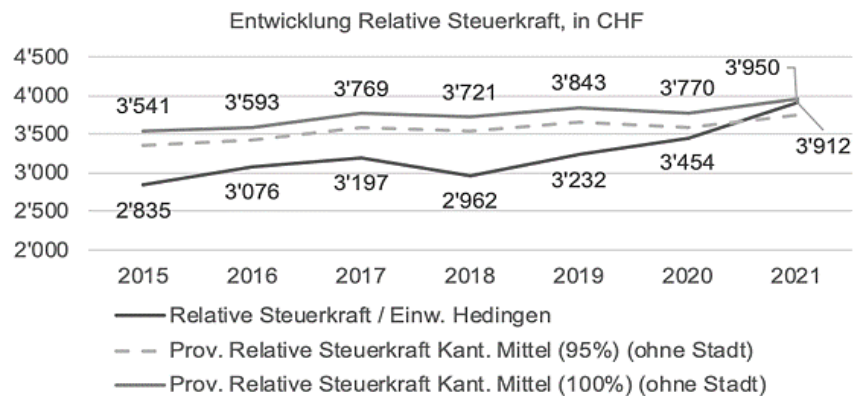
Entwicklung Relative Steuerkraft, in CHF

4'500
4'000
3'500
3'000
2'500
2'000

3'541
3'593
3'769
3'721
3'843
3'770
3'950
3'912
2'835
3'076
3'197
2'962
3'232
3'454

2015 2016 2017 2018 2019 2020 2021

Relative Steuerkraft / Einw. Hedingen
Prov. Relative Steuerkraft Kant. Mittel (95%) (ohne Stadt)
Prov. Relative Steuerkraft Kant. Mittel (100%) (ohne Stadt)